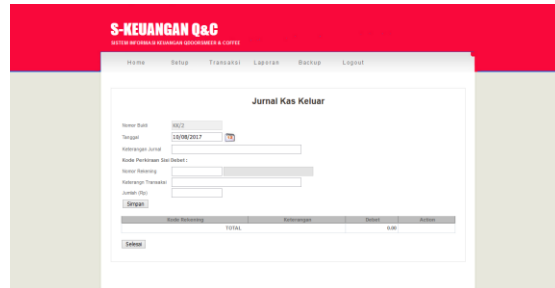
S-KEUANGAN Q&C

SISTEM INFORMASI KEUANGAN QDOORSMEER & COFFEE

Home Setup Transaksi Laporan Backup Logout

Jurnal Kas Keluar

Nomor Bukti KK/2

Tanggal 10/08/2017

Keterangan Jurnal

Kode Perkiraan Sisi Debet :

Nomor Rekening

Keterangan Transaksi

Jumlah (Rp)

Simpan

| Kode Rekening | Keterangan | Debet | Action |
|---|---|---|---|
| TOTAL | | 0.00 | |

Selesai